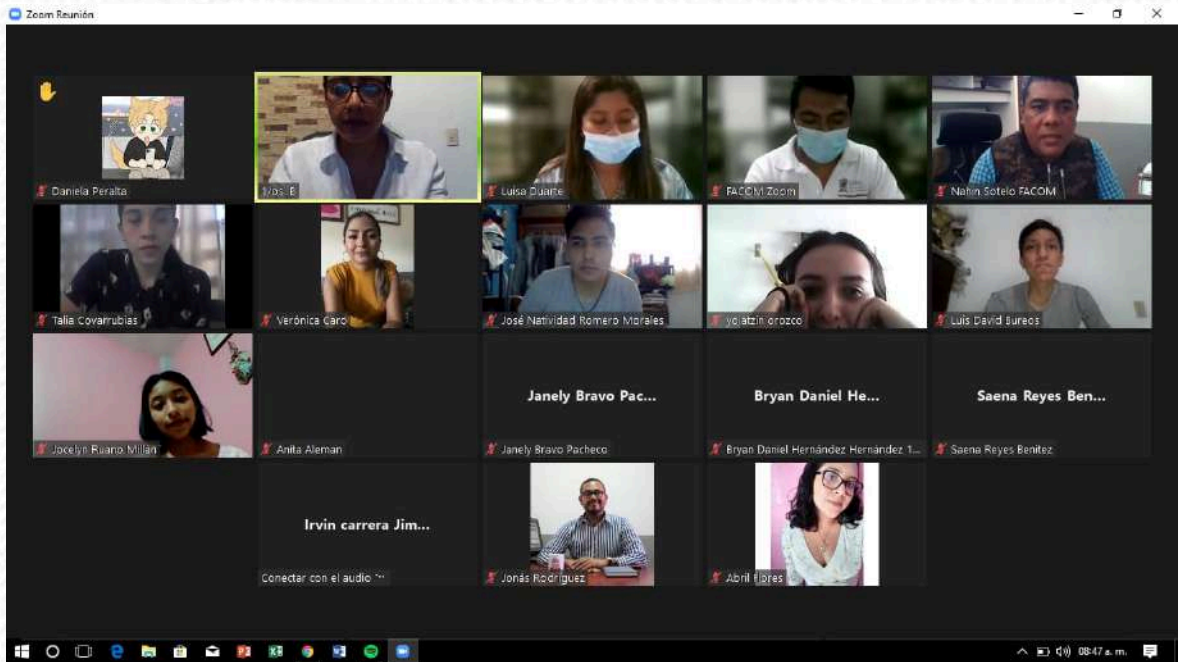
Zoom Reunión

Daniela Peralta

Mos. B

Luisa Duarte

FACOM Zoom

Nahin Sotelo FACOM

Talia Covarrubias

Verónica Caro

José Natividad Romero Morales

yolatzin orozco

Luis David Bureos

Jocelyn Ruano Millán

Anita Aleman

Janely Bravo Pac...

Janely Bravo Pacheco

Bryan Daniel He...

Bryan Daniel Hernández Hernández 1...

Saena Reyes Ben...

Saena Reyes Benitez

Irvin carrera Jim...

Conectar con el audio

Jonás Rodríguez

Abril flores

08:47 a. m.